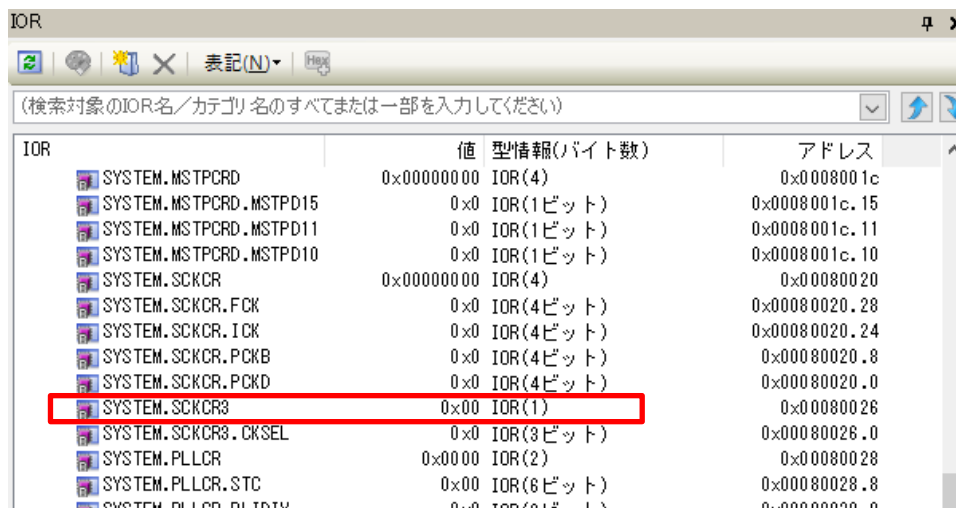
IOR

表記(N)

(検索対象のIOR名／カテゴリ名のすべてまたは一部を入力してください)

| IOR | 値 | 型情報(バイト数) | アドレス |
|---|---|---|---|
| SYSTEM.MSTPCRD | 0x00000000 | IOR(4) | 0x0008001c |
| SYSTEM.MSTPCRD.MSTPD15 | 0x0 | IOR(1ビット) | 0x0008001c.15 |
| SYSTEM.MSTPCRD.MSTPD11 | 0x0 | IOR(1ビット) | 0x0008001c.11 |
| SYSTEM.MSTPCRD.MSTPD10 | 0x0 | IOR(1ビット) | 0x0008001c.10 |
| SYSTEM.SCKCR | 0x00000000 | IOR(4) | 0x00080020 |
| SYSTEM.SCKCR.FCK | 0x0 | IOR(4ビット) | 0x00080020.28 |
| SYSTEM.SCKCR.ICK | 0x0 | IOR(4ビット) | 0x00080020.24 |
| SYSTEM.SCKCR.PCKB | 0x0 | IOR(4ビット) | 0x00080020.8 |
| SYSTEM.SCKCR.PCKD | 0x0 | IOR(4ビット) | 0x00080020.0 |
| SYSTEM.SCKCR3 | 0x00 | IOR(1) | 0x00080026 |
| SYSTEM.SCKCR3.CKSEL | 0x0 | IOR(3ビット) | 0x00080026.0 |
| SYSTEM.PLLCR | 0x0000 | IOR(2) | 0x00080028 |
| SYSTEM.PLLCR.STC | 0x00 | IOR(6ビット) | 0x00080028.8 |
| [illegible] | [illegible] | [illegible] | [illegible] |